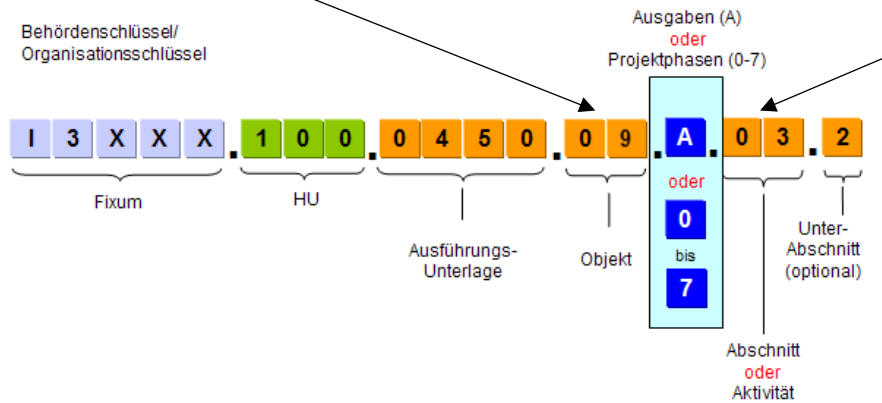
Behördenschlüssel/
Organisationsschlüssel

Ausgaben (A)
oder
Projektphasen (0-7)

I 3 X X X . 1 0 0 . 0 4 5 0 . 0 9 . A . 0 3 . 2

oder

0

bis

7

Fixum

HU

Ausführungs-
Unterlage

Objekt

Unter-
Abschnitt
(optional)

Abschnitt
oder
Aktivität